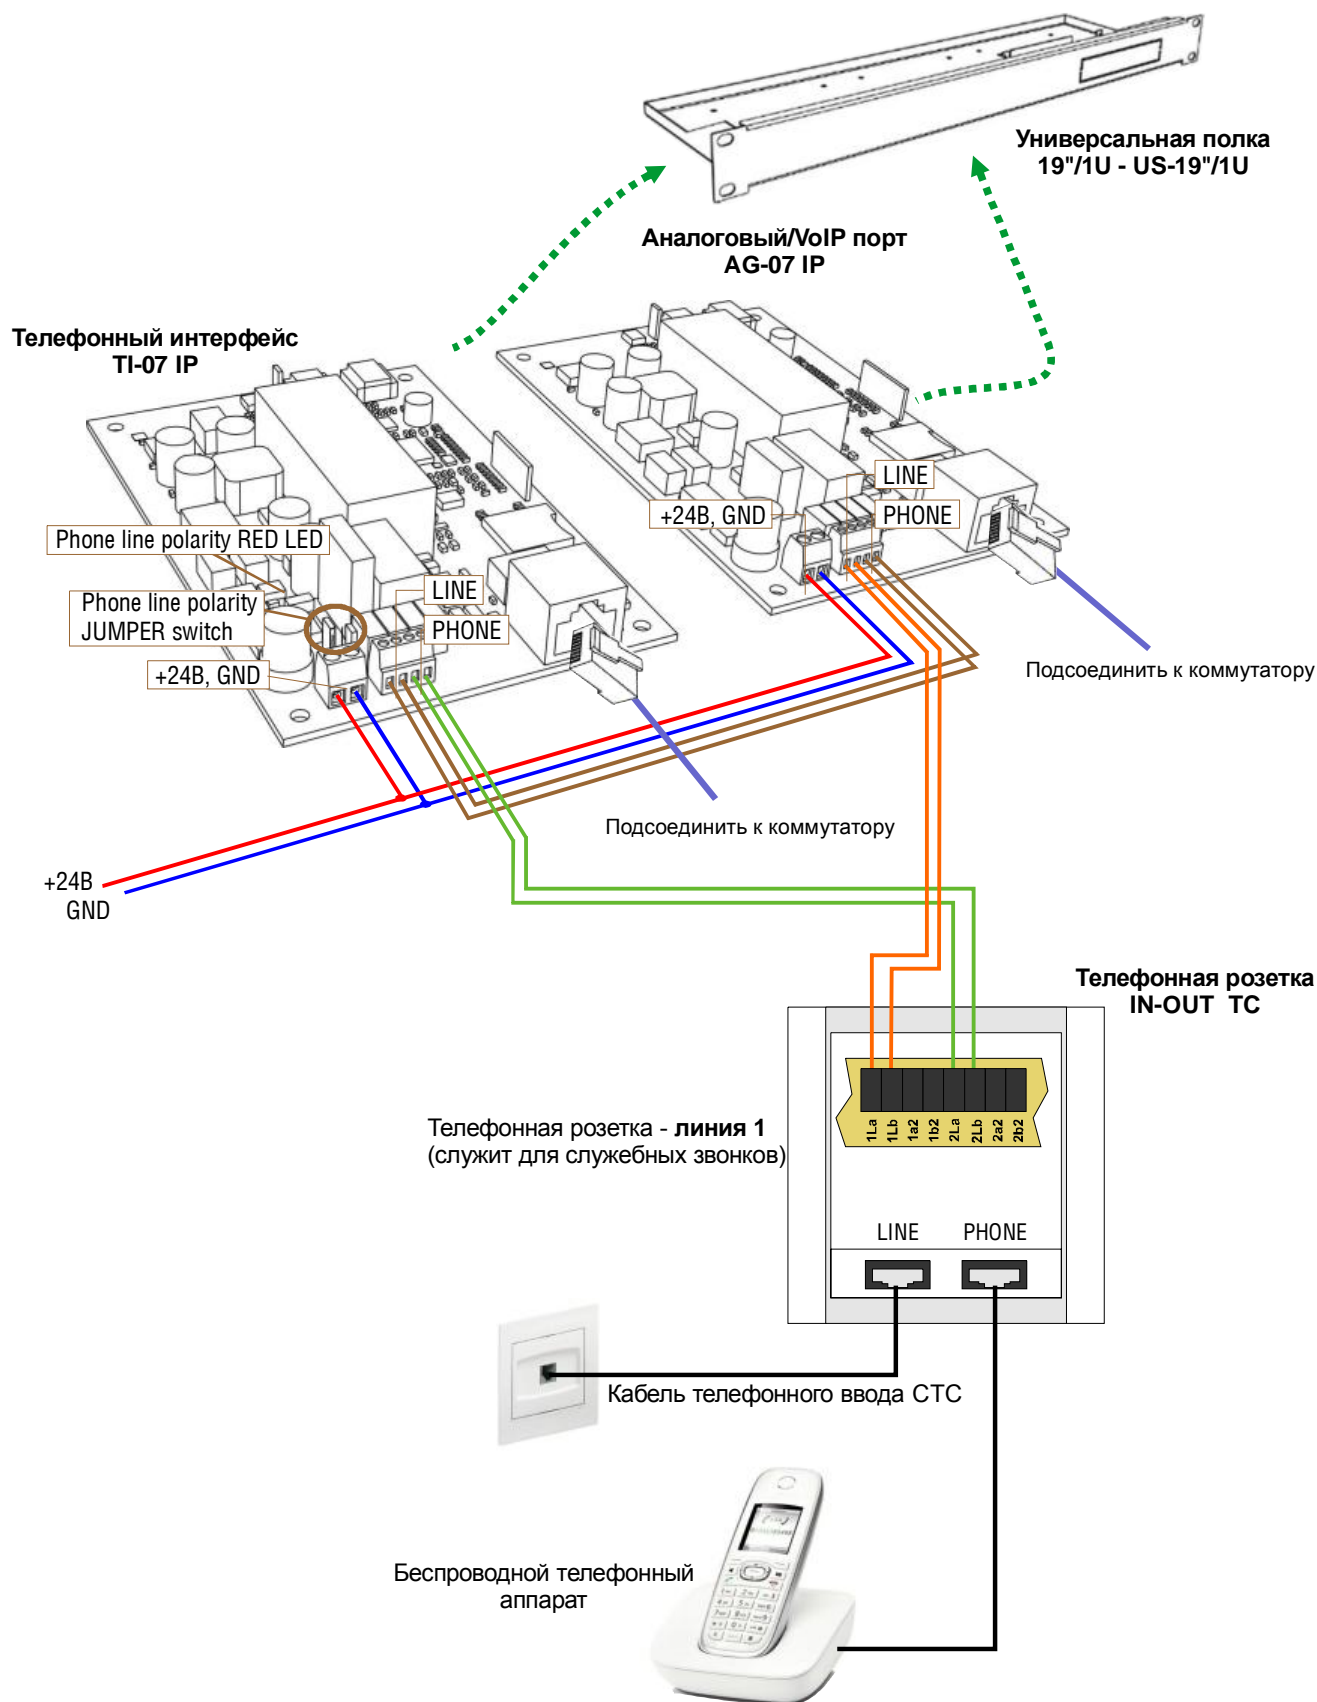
Универсальная полка
19"/1U - US-19"/1U

Аналоговый/VoIP порт
AG-07 IP

Телефонный интерфейс
TI-07 IP

LINE

+24В, GND

PHONE

Phone line polarity RED LED

Phone line polarity
JUMPER switch

LINE

PHONE

+24В, GND

Подсоединить к коммутатору

Подсоединить к коммутатору

+24В
GND

Телефонная розетка
IN-OUT TC

1La 1Lb 1a2 1b2 2La 2Lb 2a2 2b2

Телефонная розетка - **линия 1**
(служит для служебных звонков)

LINE PHONE

Кабель телефонного ввода СТС

Беспроводной телефонный
аппарат